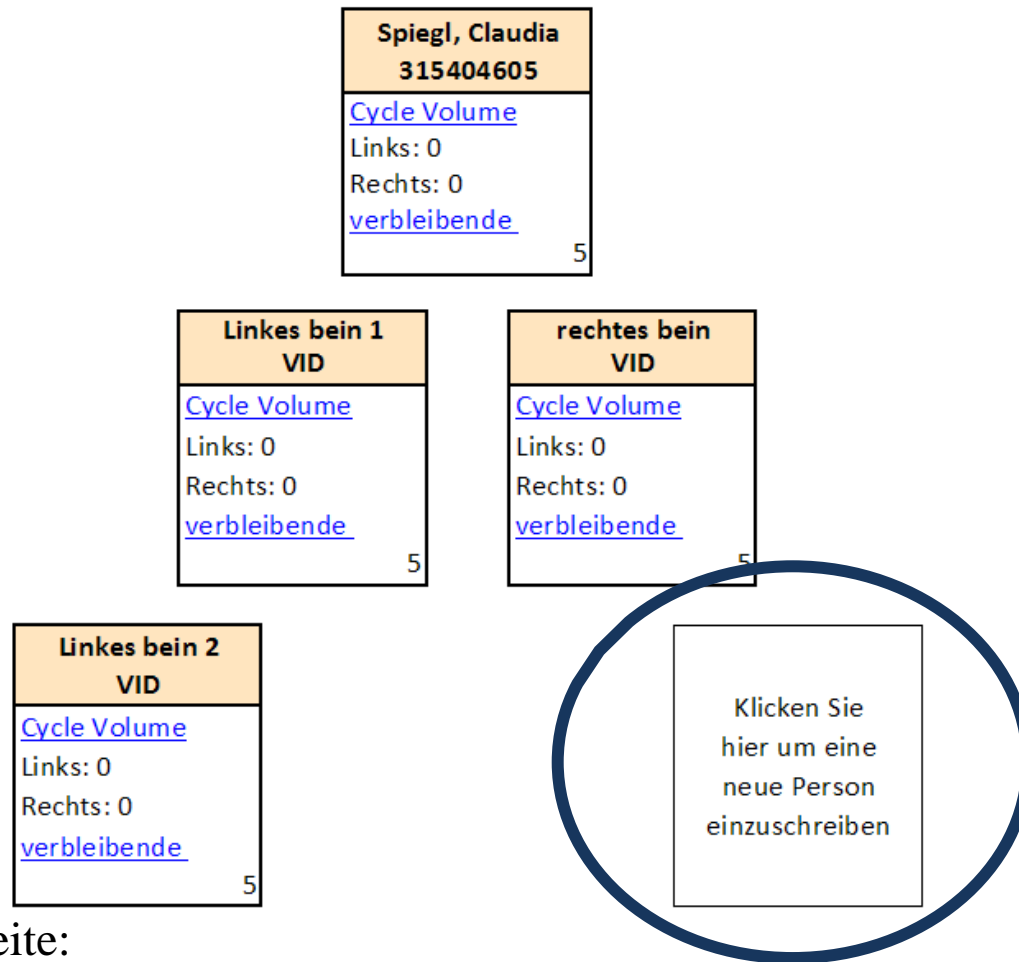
Spiegl, Claudia
315404605
Cycle Volume
Links: 0
Rechts: 0
verbleibende
5

Linkes bein 1
VID
Cycle Volume
Links: 0
Rechts: 0
verbleibende
5

rechtes bein
VID
Cycle Volume
Links: 0
Rechts: 0
verbleibende
5

Linkes bein 2
VID
Cycle Volume
Links: 0
Rechts: 0
verbleibende
5

Klicken Sie hier um eine neue Person einzuschreiben

eite: